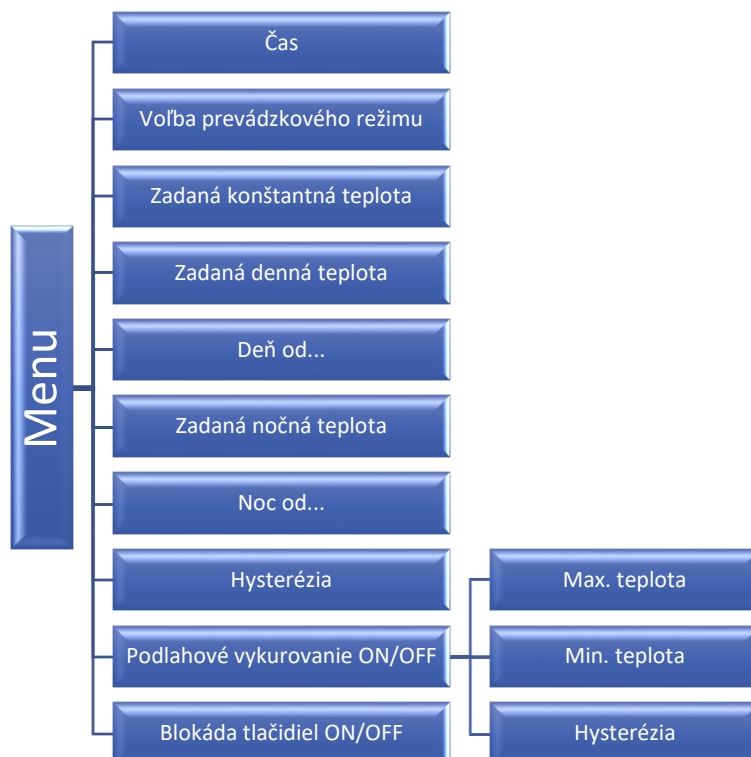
Menu

Čas

Voľba prevádzkového režimu

Zadaná konštantná teplota

Zadaná denná teplota

Deň od...

Zadaná nočná teplota

Noc od...

Hysterézia

Podlahové vykurovanie ON/OFF

Blokáda tlačidiel ON/OFF

Max. teplota

Min. teplota

Hysterézia